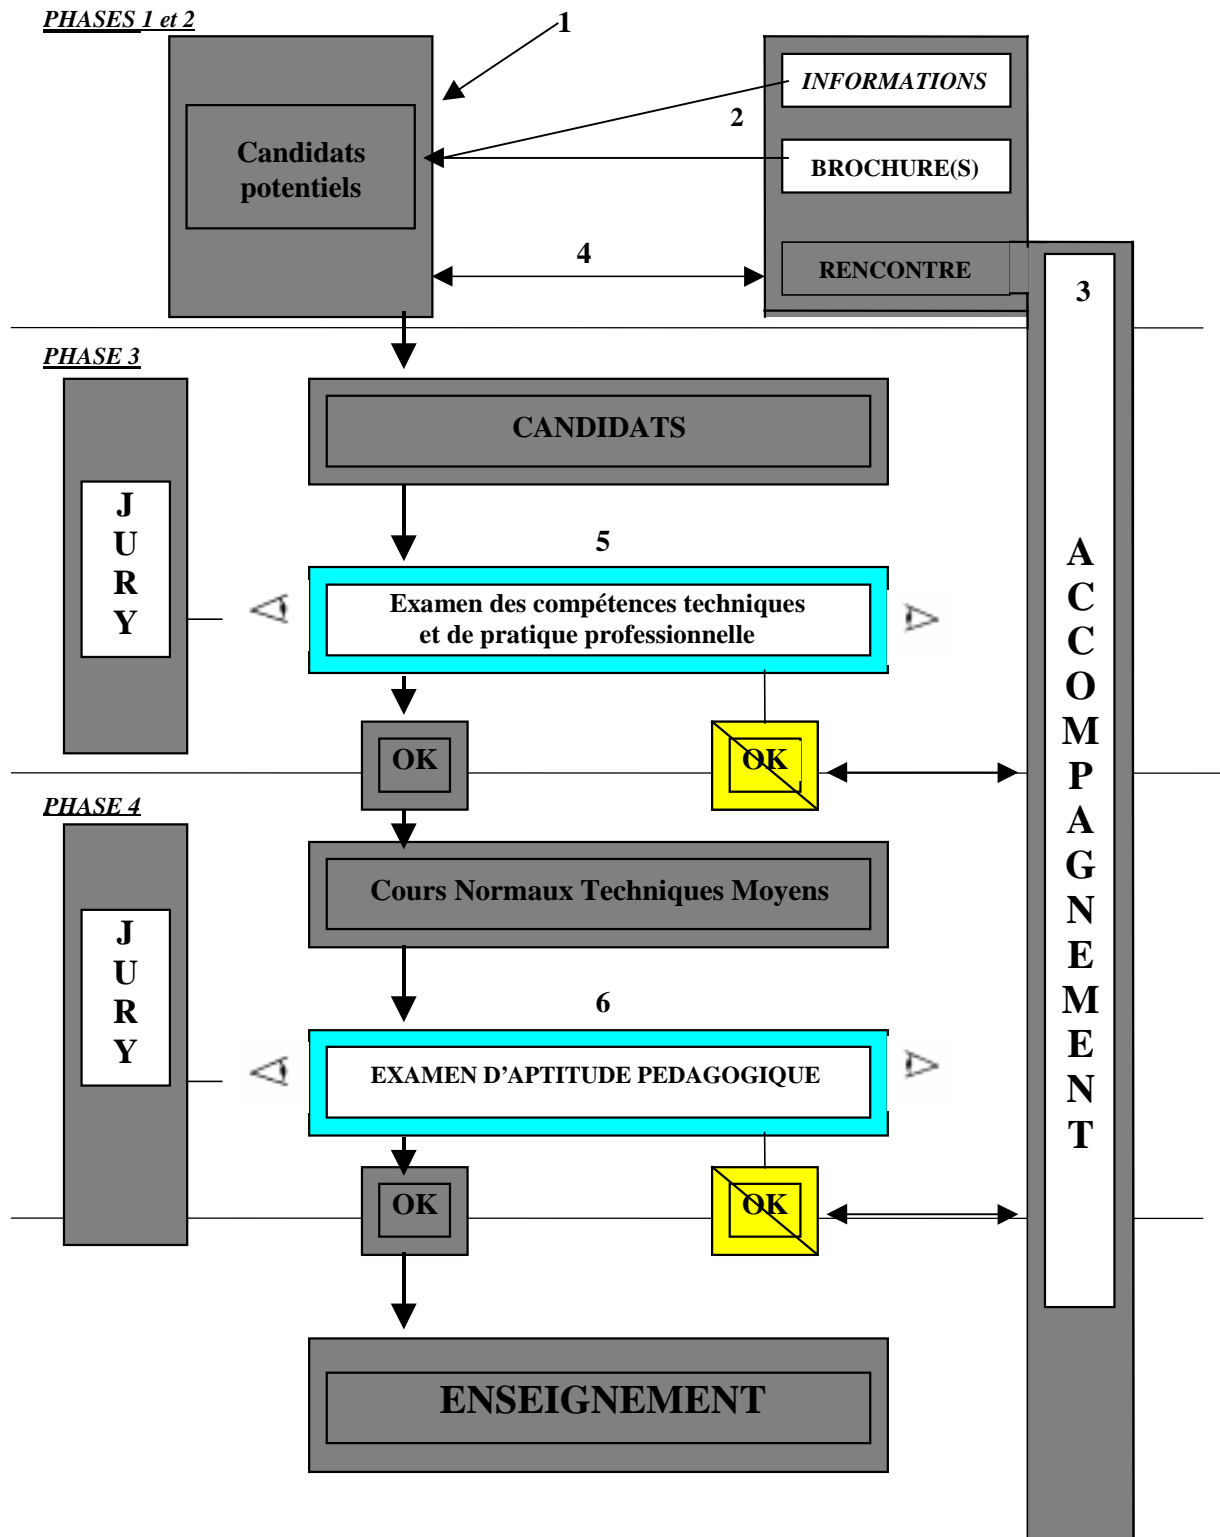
PHASES 1 et 2

1

Candidats potentiels

INFORMATIONS

2

BROCHURE(S)

4

RENCONTRE

3

PHASE 3

CANDIDATS

JURY

5

Examen des compétences techniques et de pratique professionnelle

OK

OK

ACCOMPAGNEMENT

PHASE 4

Cours Normaux Techniques Moyens

JURY

6

EXAMEN D'APTITUDE PEDAGOGIQUE

OK

OK

ENSEIGNEMENT